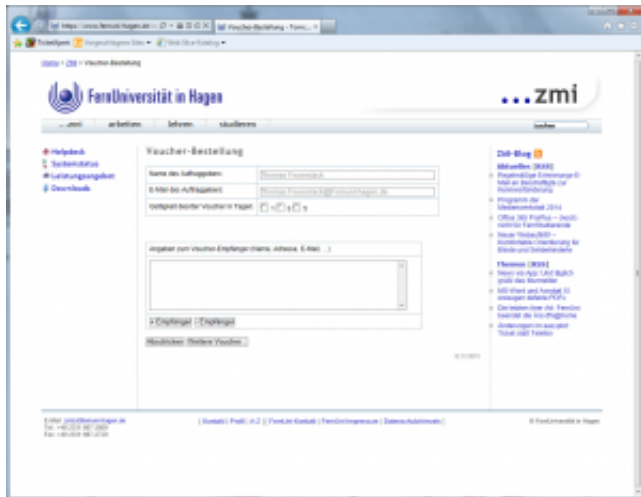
https://www.fernuni-hagen.de/ Voucher-Bestellung - Ferni... ×

Ticketfarm Vorgeschlagene Sites Web Slice-Katalog

Home > ZMI > Voucher-Bestellung

FernUniversität in Hagen

...zmi

...zmi arbeiten lehren studieren

Suchen

Helpdesk
Systemstatus
Leistungsangebot
Downloads

Voucher-Bestellung

Name des Auftraggebers: Thomas Fraundaack

E-Mail des Auftraggebers: Thomas.Fraundaack@fernuni-hagen.de

Gültigkeit Voucher in Tagen: 1 3 5

Angaben zum Voucher-Empfänger (Name, Adresse, E-Mail, ...)

+ Empfänger - Empfänger

Abschicken Weitere Voucher

ZMI-Blog

Aktuelles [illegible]
Regelmäßige Erinnerung E-Mail an Beitragslinks zur Kommentierung
Programm der Medienwerkstatt 2014
Office 365 ProPlus – Jetzt auch für FernUni-Studierende
Neuer Videoclip – Kommentare Orientierung für Studierende
Themen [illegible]
Neues im App: Und Buch gratis das Wichtigste
MS Word und Acrobat: Dokumente als PDFs
Der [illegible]
Änderungen im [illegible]

Kontakt | Profil | A-Z | FernUni Kontakt | FernUni-Impressum | Datenschutzhinweis

© FernUniversität in Hagen